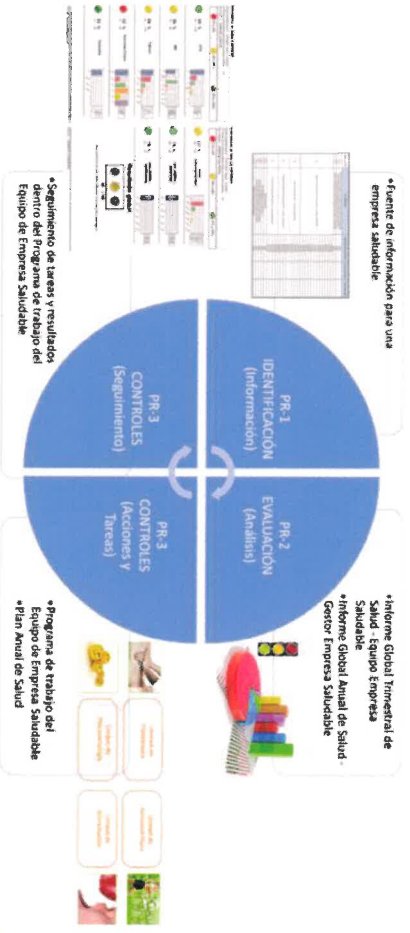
•Fuente de información para una empresa saludable

PR-1
IDENTIFICACIÓN
(Información)

PR-2
EVALUACIÓN
(Análisis)

•Informe Global Trimestral de Salud - Equipo Empresa Saludable
•Informe Global Anual de Salud - Gestor Empresa Saludable

PR-3
CONTROLES
(Seguimiento)

PR-3
CONTROLES
(Acciones y Tareas)

•Seguimiento de tareas y resultados dentro del Programa de trabajo del Equipo de Empresa Saludable

•Programa de trabajo del Equipo de Empresa Saludable
•Plan Anual de Salud